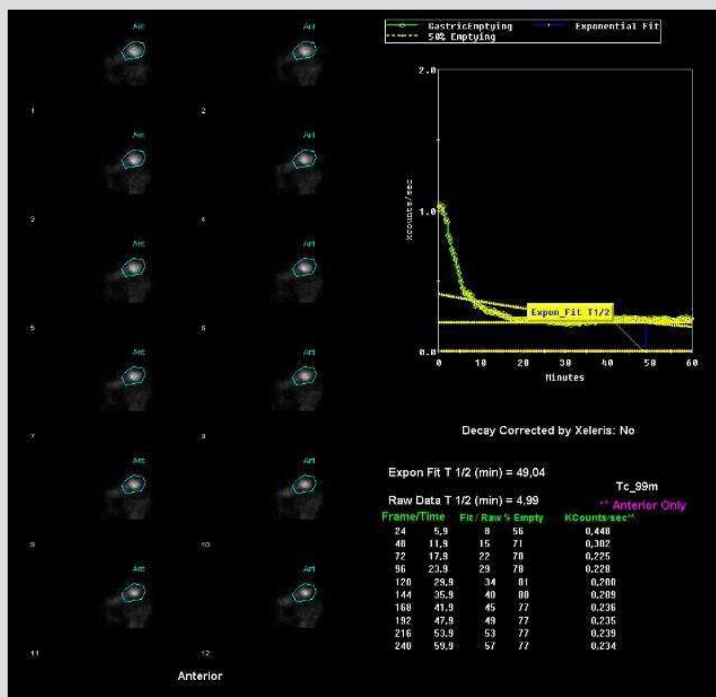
Ant 1
Ant 2
Ant 3
Ant 4
Ant 5
Ant 6
Ant 7
Ant 8
Ant 9
Ant 10
Ant 11
Ant 12

Anterior

GastricEmptying
50% Emptying
Exponential Fit

2.0
1.0
0.0
Kcounts/sec
0 10 20 30 40 50 60
Minutes

Expon_Fit T1/2

Decay Corrected by Xeleris: No

Expon Fit T 1/2 (min) = 49,04

Raw Data T 1/2 (min) = 4.99

Tc_99m
** Anterior Only

| Frame/Time | | Fit / Raw % Empty | | KCounts/sec** |
|---|---|---|---|---|
| 24 | 5,9 | 8 | 56 | 0,448 |
| 48 | 11,9 | 15 | 71 | 0,302 |
| 72 | 17,9 | 22 | 78 | 0,225 |
| 96 | 23,9 | 29 | 78 | 0,228 |
| 120 | 29,9 | 34 | 81 | 0,200 |
| 144 | 35,9 | 40 | 80 | 0,209 |
| 168 | 41,9 | 45 | 77 | 0,236 |
| 192 | 47,9 | 49 | 77 | 0,235 |
| 216 | 53,9 | 53 | 77 | 0,239 |
| 240 | 59,9 | 57 | 77 | 0,234 |